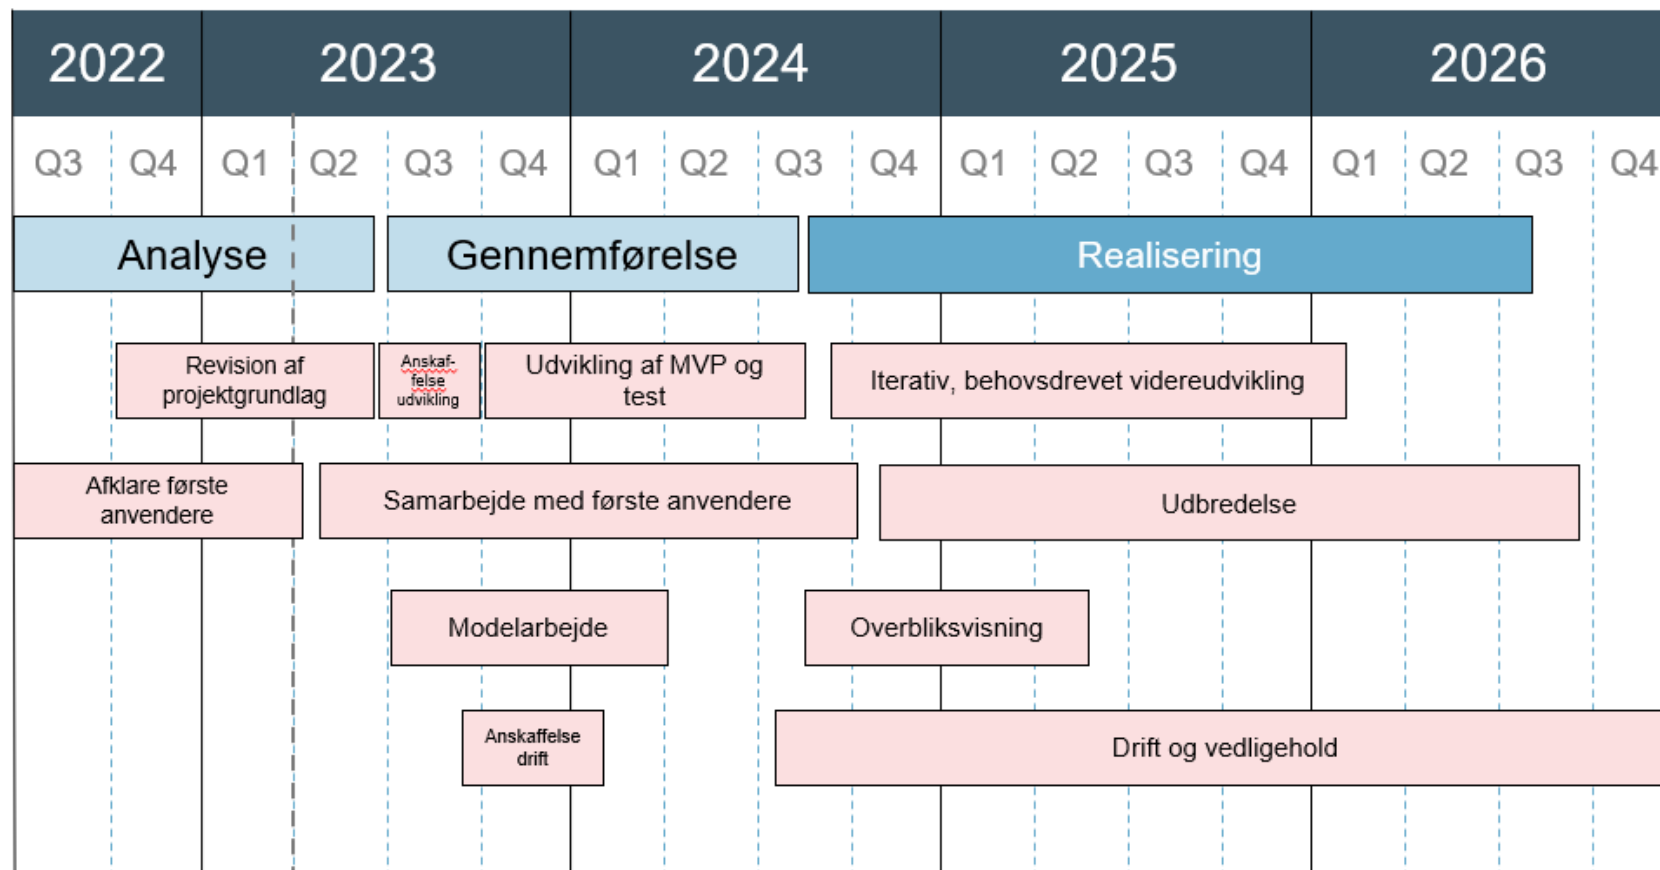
2022 2023 2024 2025 2026

Q3 Q4 Q1 Q2 Q3 Q4 Q1 Q2 Q3 Q4 Q1 Q2 Q3 Q4 Q1 Q2 Q3 Q4

Analyse

Gennemførelse

Realisering

Revision af projektgrundlag

Anskaf-felse udvikling

Udvikling af MVP og test

Iterativ, behovsdrevet videreudvikling

Afklare første anvendere

Samarbejde med første anvendere

Udbredelse

Modelarbejde

Overbliksvisning

Anskaffelse drift

Drift og vedligehold